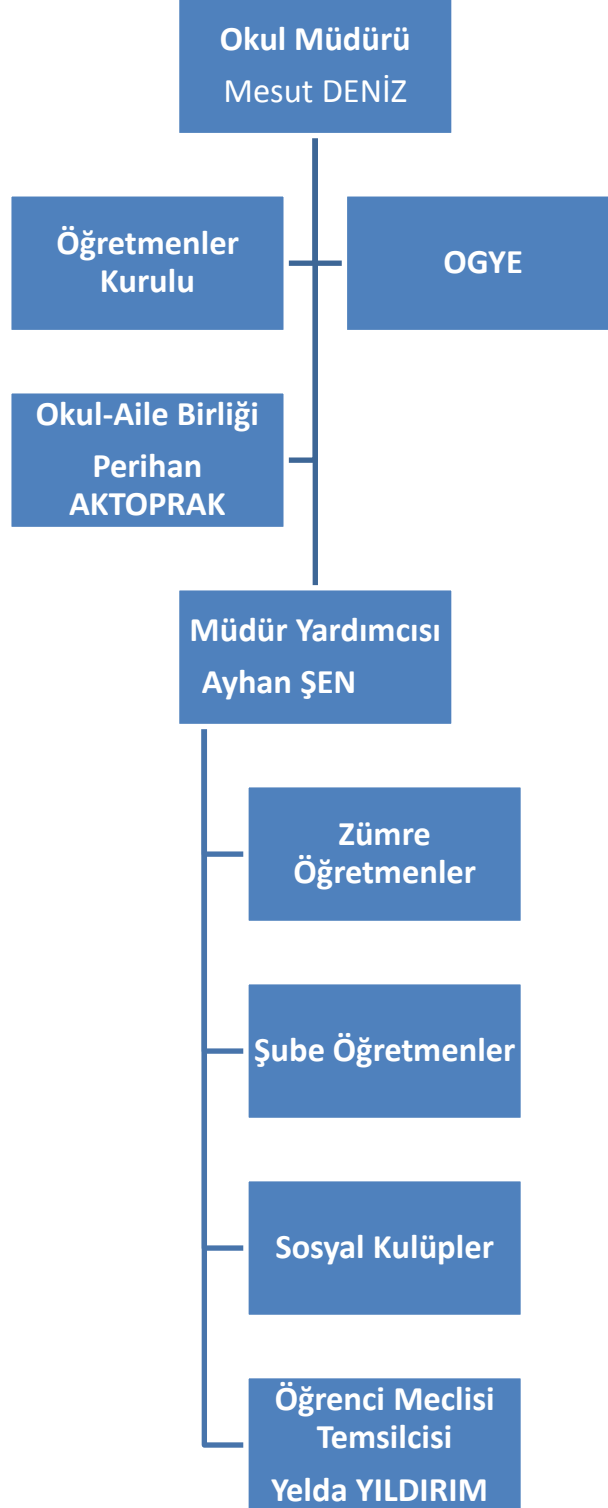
Okul Müdürü
Mesut DENİZ

Öğretmenler Kurulu

OGYE

Okul-Aile Birliği
Perihan AKTOPRAK

Müdür Yardımcısı
Ayhan ŞEN

Zümre Öğretmenler

Şube Öğretmenler

Sosyal Kulüpler

Öğrenci Meclisi Temsilcisi
Yelda YILDIRIM